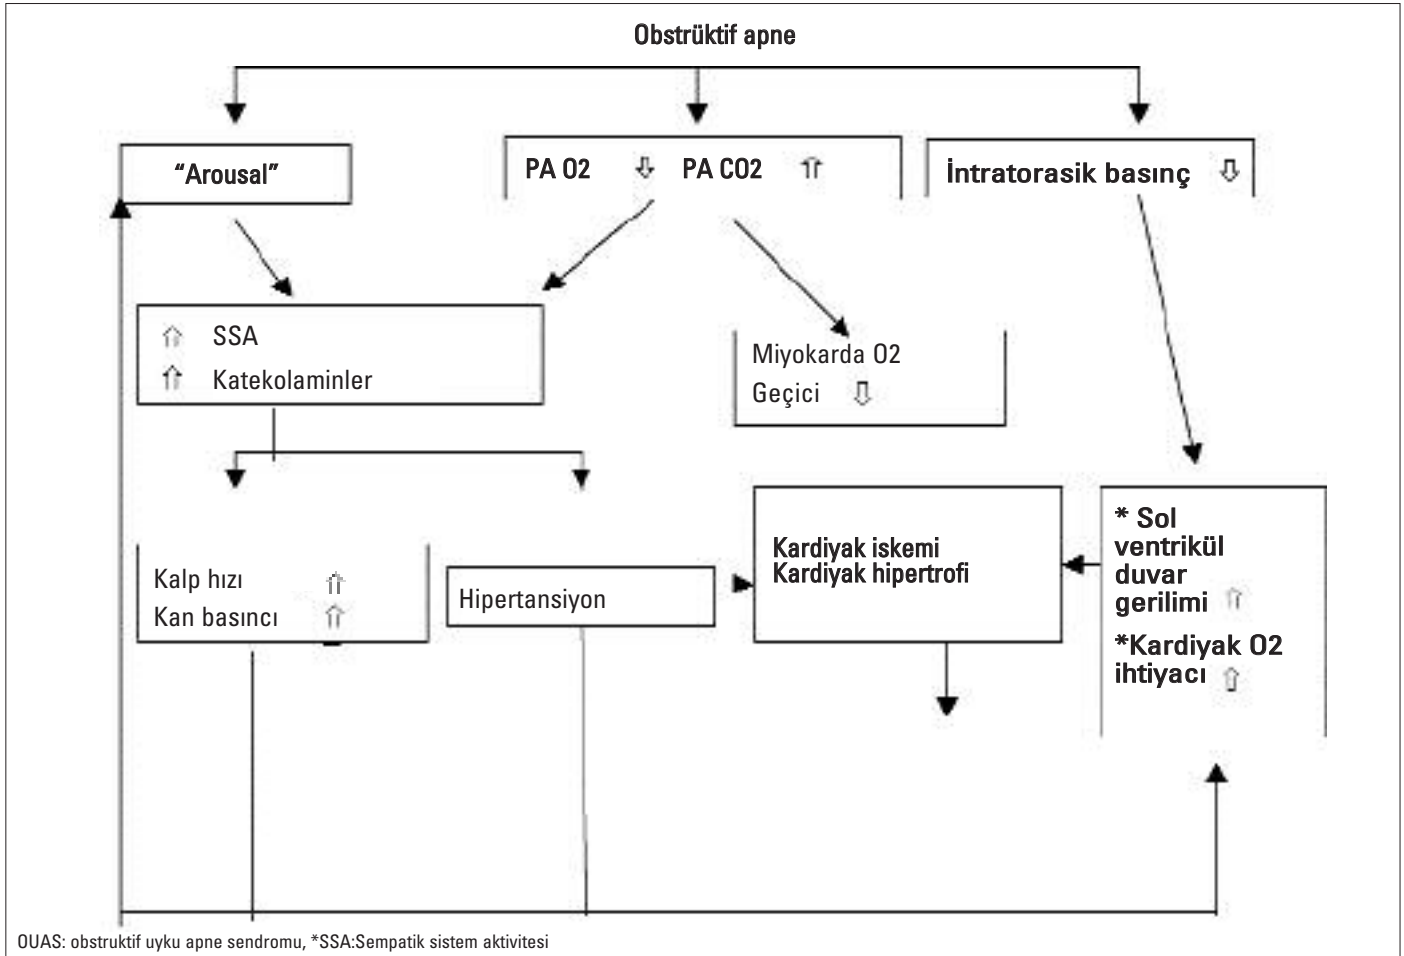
Obstrüktif apne

"Arousal"

PA O2 ⇩ PA CO2 ⇧

İntratorasik basınç ⇩

⇧ SSA
⇧ Katekolaminler

Miyokarda O2
Geçici ⇩

Kalp hızı ⇧
Kan basıncı ⇧

Hipertansiyon

Kardiyak iskemi
Kardiyak hipertrofi

* Sol ventrikül duvar gerilimi ⇧
*Kardiyak O2 ihtiyacı ⇧

OUAS: obstruktif uyku apne sendromu, *SSA:Sempatik sistem aktivitesi